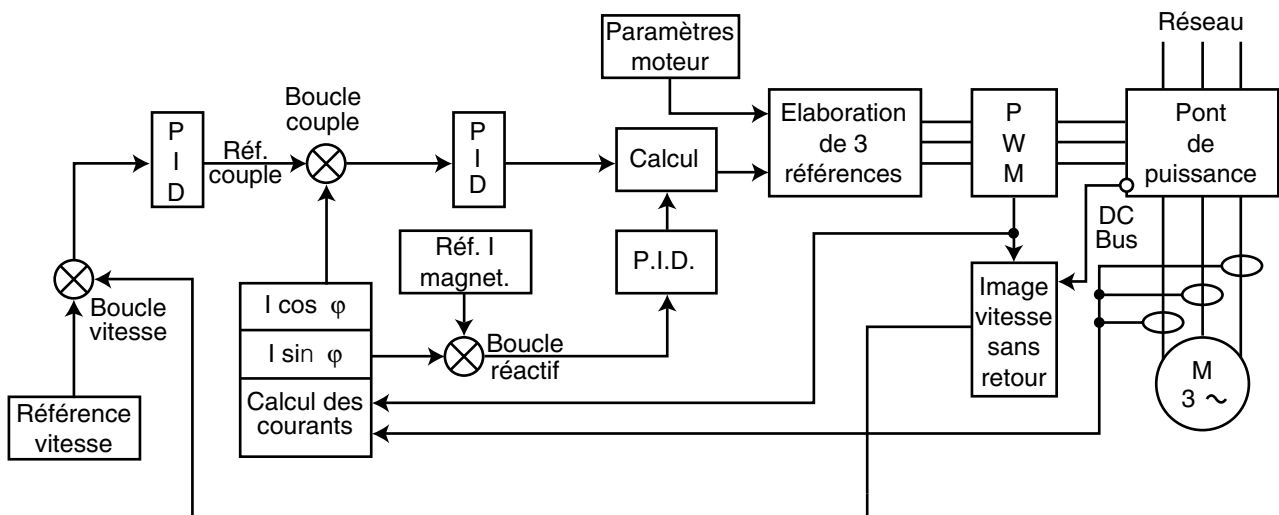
Réseau

Paramètres moteur

Boucle couple

P I D

Réf. couple

P I D

Calcul

Elaboration de 3 références

P W M

Pont de puissance

DC Bus

Réf. I magnet.

P.I.D.

Boucle vitesse

I cos φ

I sin φ

Boucle réactif

Image vitesse sans retour

M 3 ~

Référence vitesse

Calcul des courants